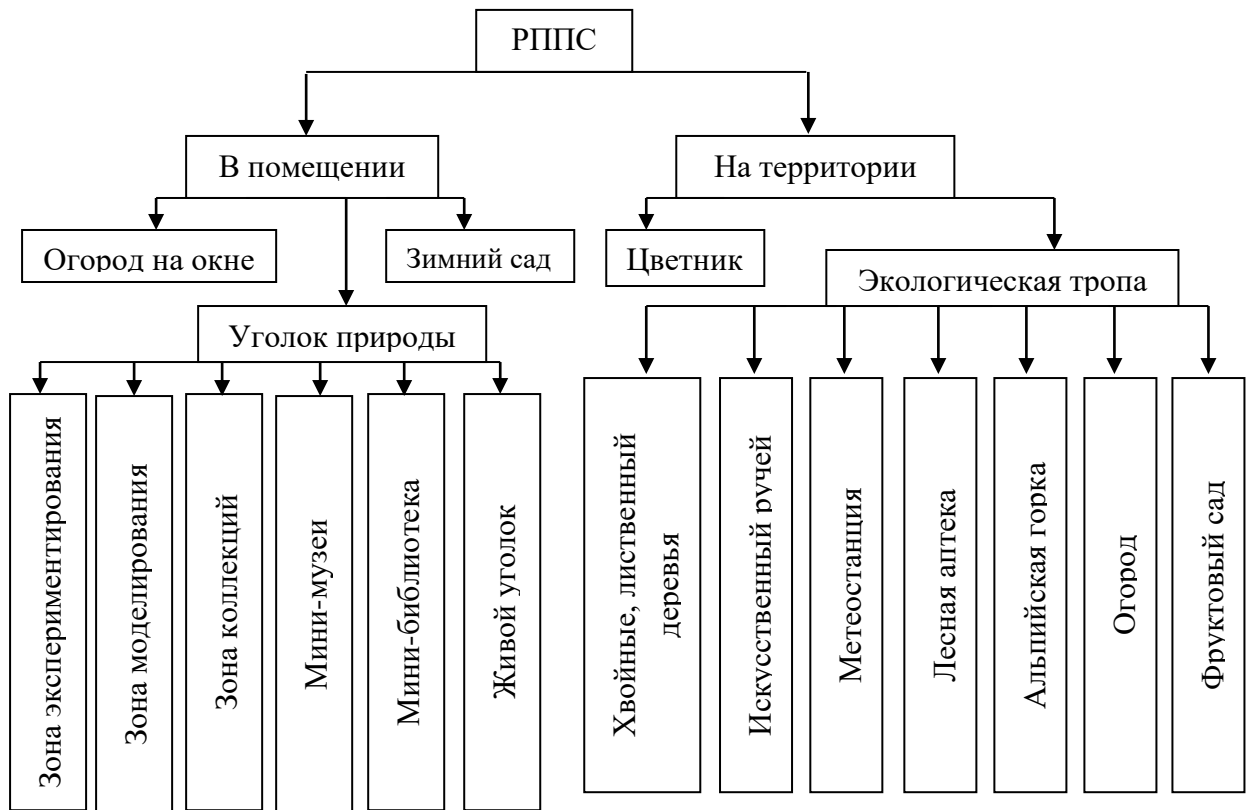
РППС

В помещении

На территории

Огород на окне

Зимний сад

Цветник

Экологическая тропа

Уголок природы

Зона экспериментирования

Зона моделирования

Зона коллекций

Мини-музеи

Мини-библиотека

Живой уголок

Хвойные, лиственный деревья

Искусственный ручей

Метеостанция

Лесная аптека

Альпийская горка

Огород

Фруктовый сад